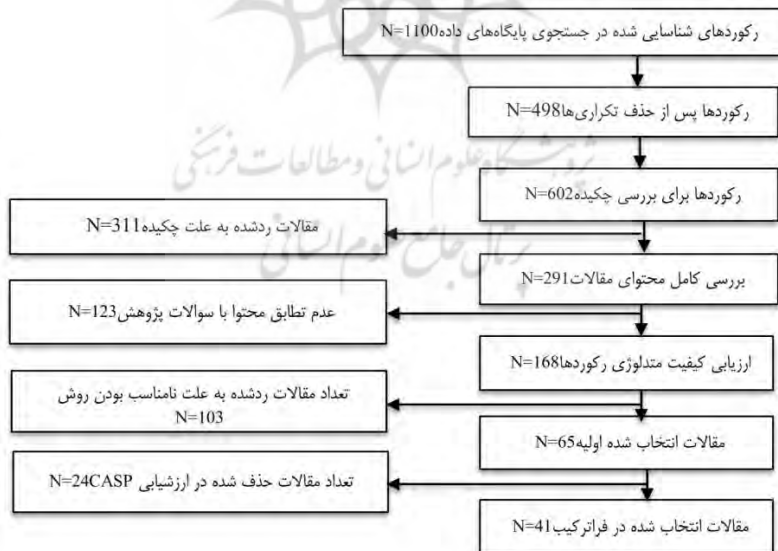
رکوردهای شناسایی شده در جستجوی پایگاه‌های داده N=1100

رکوردها پس از حذف تکراری‌ها N=498

رکوردها برای بررسی چکیده N=602

مقالات ردشده به علت چکیده N=311

بررسی کامل محتوای مقالات N=291

عدم تطابق محتوا با سوالات پژوهش N=123

ارزیابی کیفیت متدلوژی رکوردها N=168

تعداد مقالات ردشده به علت نامناسب بودن روش N=103

مقالات انتخاب شده اولیه N=65

تعداد مقالات حذف شده در ارزشیابی N=24CASP

مقالات انتخاب شده در فراترکیب N=41

پژوهشگاه علوم انسانی و مطالعات فرهنگی
پرتال جامع علوم انسانی